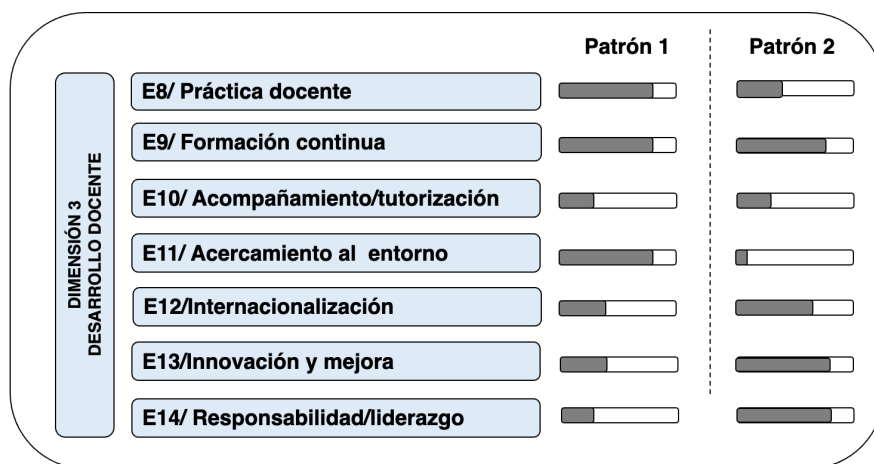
Patrón 1

Patrón 2

DIMENSIÓN 3
DESARROLLO DOCENTE

E8/ Práctica docente

E9/ Formación continua

E10/ Acompañamiento/tutorización

E11/ Acercamiento al entorno

E12/Internacionalización

E13/Innovación y mejora

E14/ Responsabilidad/liderazgo